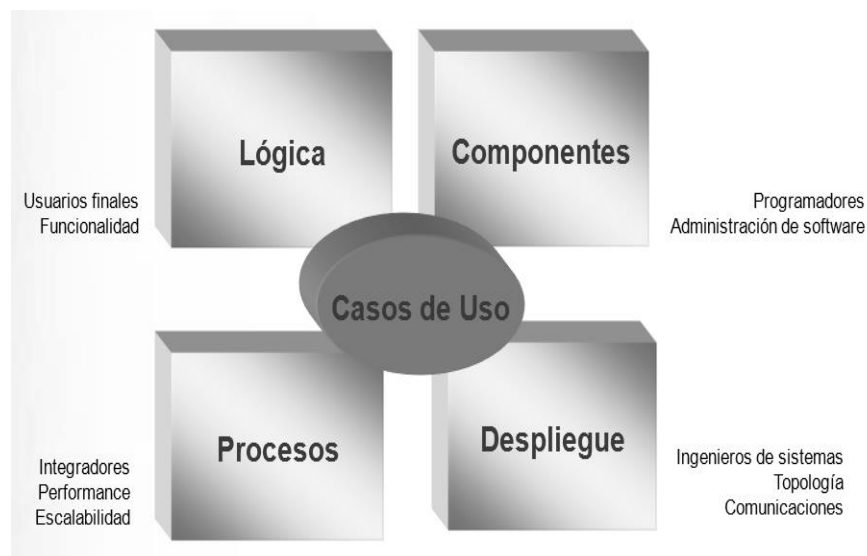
Usuarios finales
Funcionalidad

Lógica

Componentes

Programadores
Administración de software

Casos de Uso

Integradores
Performance
Escalabilidad

Procesos

Despliegue

Ingenieros de sistemas
Topología
Comunicaciones